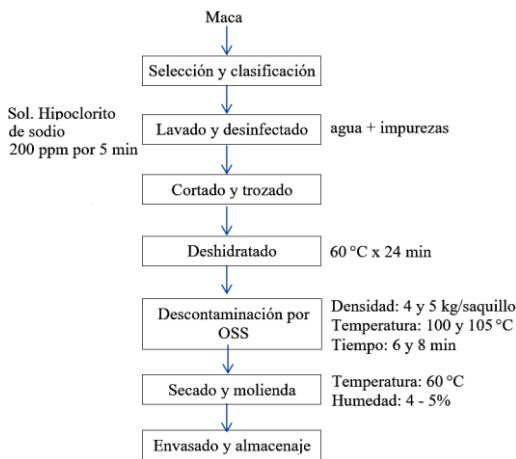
Maca

Selección y clasificación

Sol. Hipoclorito de sodio 200 ppm por 5 min

Lavado y desinfectado

agua + impurezas

Cortado y trozado

Deshidratado

60 °C x 24 min

Descontaminación por OSS

Densidad: 4 y 5 kg/saquillo
Temperatura: 100 y 105 °C
Tiempo: 6 y 8 min

Secado y molienda

Temperatura: 60 °C
Humedad: 4 - 5%

Envasado y almacenaje